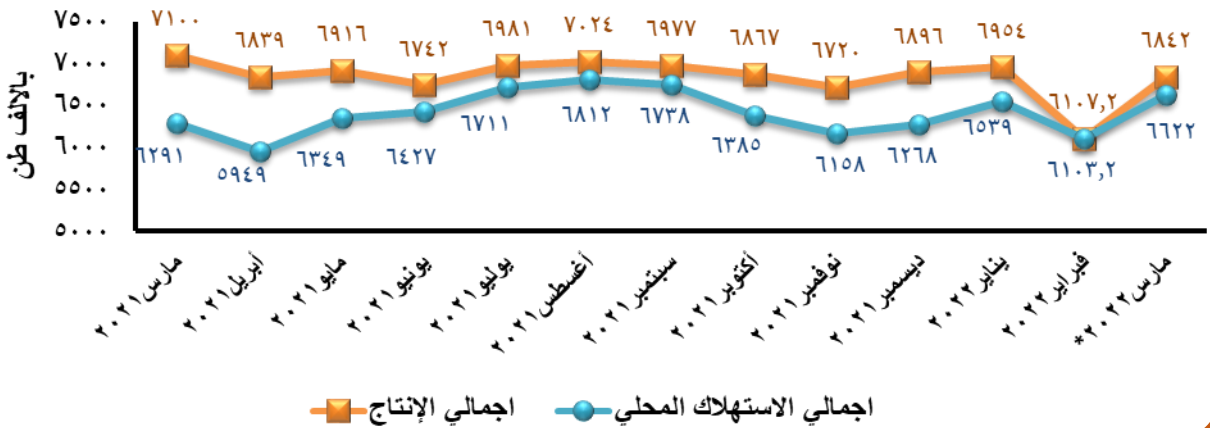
بالألف طن

٧٥٠٠
٧٠٠٠
٦٥٠٠
٦٠٠٠
٥٥٠٠
٥٠٠٠

٧١٠٠
٦٨٣٩
٦٩١٦
٦٧٤٢
٦٩٨١
٧٠٢٤
٦٩٧٧
٦٨٦٧
٦٧٢٠
٦٨٩٦
٦٩٥٤
٦١٠٧,٢
٦٨٤٢

٦٢٩١
٥٩٤٩
٦٣٤٩
٦٤٢٧
٦٧١١
٦٨١٢
٦٧٣٨
٦٣٨٥
٦١٥٨
٦٢٦٨
٦٥٣٩
٦١٠٣,٢
٦٦٢٢

مارس ٢٠٢١
أبريل ٢٠٢١
مايو ٢٠٢١
يونيو ٢٠٢١
يوليو ٢٠٢١
أغسطس ٢٠٢١
سبتمبر ٢٠٢١
أكتوبر ٢٠٢١
نوفمبر ٢٠٢١
ديسمبر ٢٠٢١
يناير ٢٠٢٢
فبراير ٢٠٢٢
مارس ٢٠٢٢*

اجمالي الإنتاج
اجمالي الاستهلاك المحلي